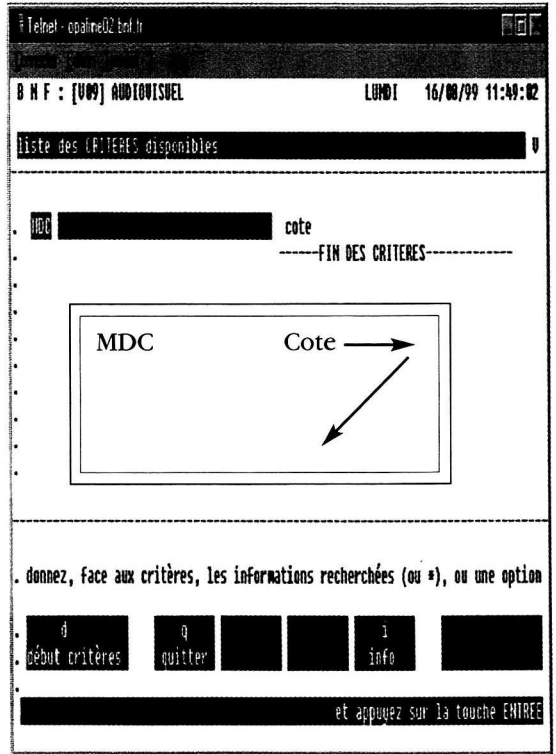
Telnet - opaline02.bnf.fr

B N F : [U09] AUDIOVISUEL LUNDI 16/08/99 11:49:02

liste des CRITERES disponibles U

. MDC cote
------FIN DES CRITERES------------

MDC Cote

. donnez, face aux critères, les informations recherchées (ou *), ou une option

d
début critères

q
quitter

i
info

et appuyez sur la touche ENTREE